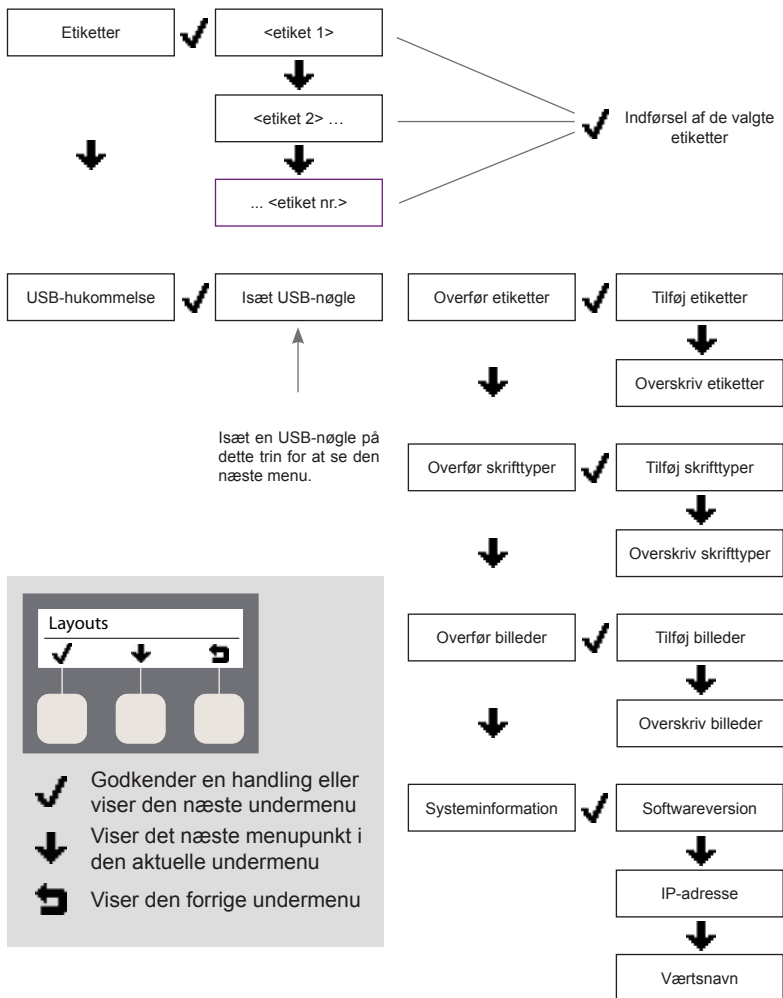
Etiketter

<etiket 1>

<etiket 2> …

... <etiket nr.>

Indførsel af de valgte etiketter

USB-hukommelse

Isæt USB-nøgle

Isæt en USB-nøgle på dette trin for at se den næste menu.

Overfør etiketter

Tilføj etiketter

Overskriv etiketter

Overfør skrifttyper

Tilføj skrifttyper

Overskriv skrifttyper

Overfør billeder

Tilføj billeder

Overskriv billeder

Systeminformation

Softwareversion

IP-adresse

Værtsnavn

Layouts

Godkender en handling eller viser den næste undermenu

Viser det næste menupunkt i den aktuelle undermenu

Viser den forrige undermenu